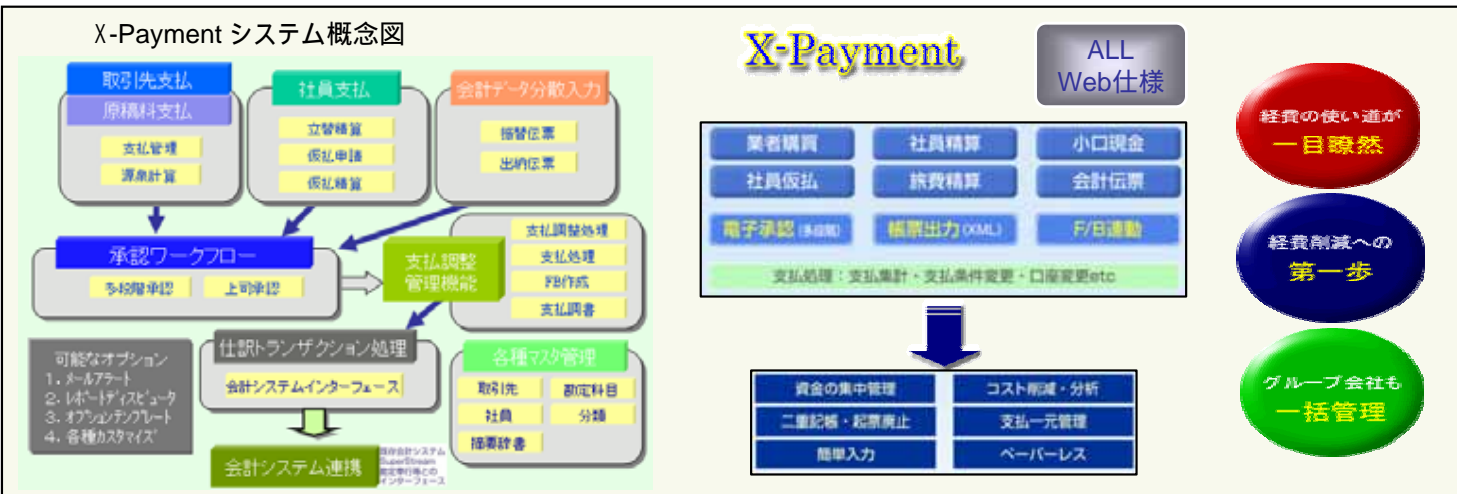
X-Payment システム概念図

取引先支払
原稿料支払
支払管理
源泉計算

社員支払
立替精算
仮払申請
仮払精算

会計データ分散入力
振替伝票
出納伝票

承認ワークフロー
多段階承認
上司承認

支払調整管理機能

支払調整処理
支払処理
FB作成
支払調書

仕訳トランザクション処理
会計システムインターフェース

可能なオプション
1. メールアラート
2. レポートディスビュータ
3. オプションテンプレート
4. 各種カスタマイズ

各種マスタ管理
取引先
勘定科目
社員
分類
摘要辞書

会計システム連携
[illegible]

X-Payment

ALL Web仕様

業者購買
社員精算
小口現金
社員仮払
旅費精算
会計伝票
電子承認(多段階)
帳票出力(XML)
F/B連動
支払処理：支払集計・支払条件変更・口座変更etc

資金の集中管理
コスト削減・分析
二重記帳・起票廃止
支払一元管理
簡単入力
ペーパーレス

経費の使い道が
一目瞭然

経費削減への
第一歩

グループ会社も
一括管理